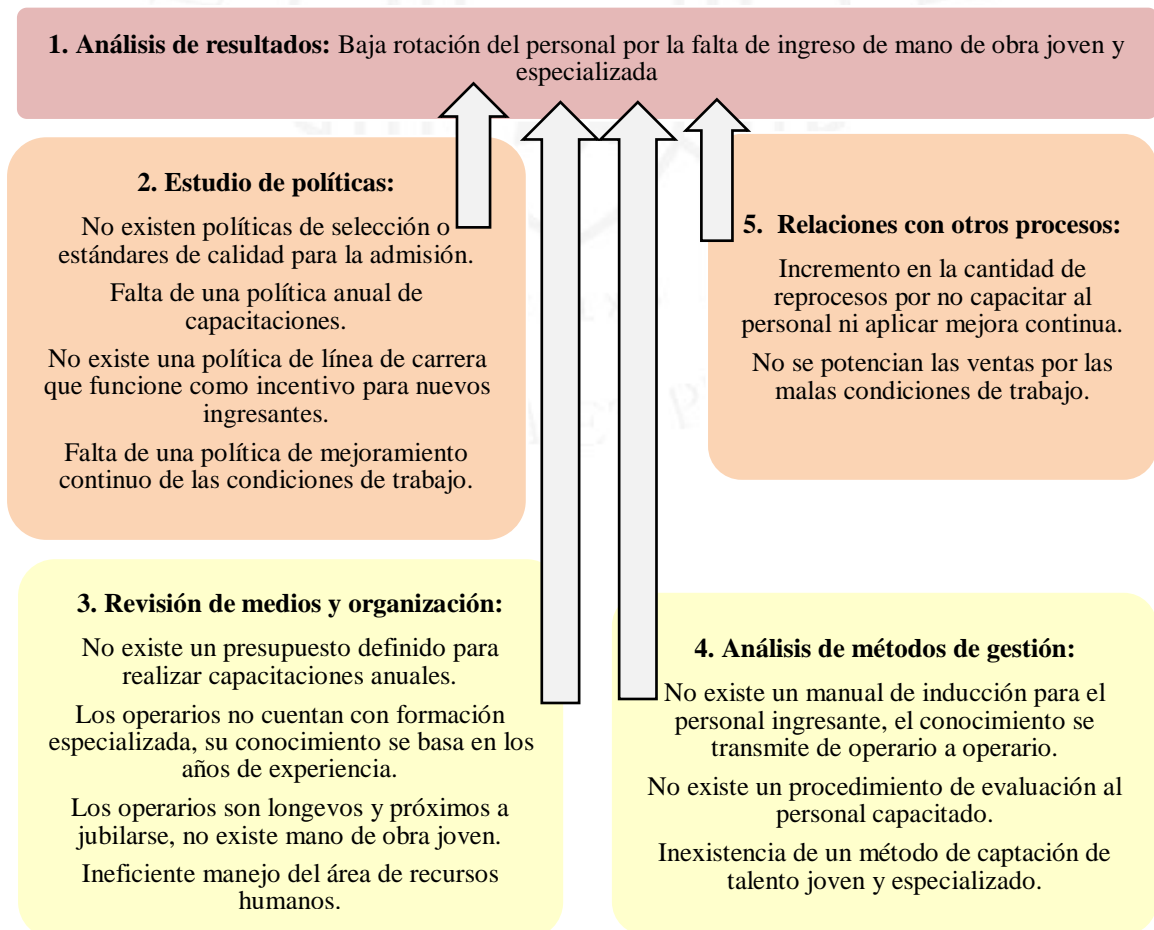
**1. Análisis de resultados:** Baja rotación del personal por la falta de ingreso de mano de obra joven y especializada

**2. Estudio de políticas:**

No existen políticas de selección o estándares de calidad para la admisión.

Falta de una política anual de capacitaciones.

No existe una política de línea de carrera que funcione como incentivo para nuevos ingresantes.

Falta de una política de mejoramiento continuo de las condiciones de trabajo.

**5. Relaciones con otros procesos:**

Incremento en la cantidad de reprocesos por no capacitar al personal ni aplicar mejora continua.

No se potencian las ventas por las malas condiciones de trabajo.

**3. Revisión de medios y organización:**

No existe un presupuesto definido para realizar capacitaciones anuales.

Los operarios no cuentan con formación especializada, su conocimiento se basa en los años de experiencia.

Los operarios son longevos y próximos a jubilarse, no existe mano de obra joven.

Ineficiente manejo del área de recursos humanos.

**4. Análisis de métodos de gestión:**

No existe un manual de inducción para el personal ingresante, el conocimiento se transmite de operario a operario.

No existe un procedimiento de evaluación al personal capacitado.

Inexistencia de un método de captación de talento joven y especializado.